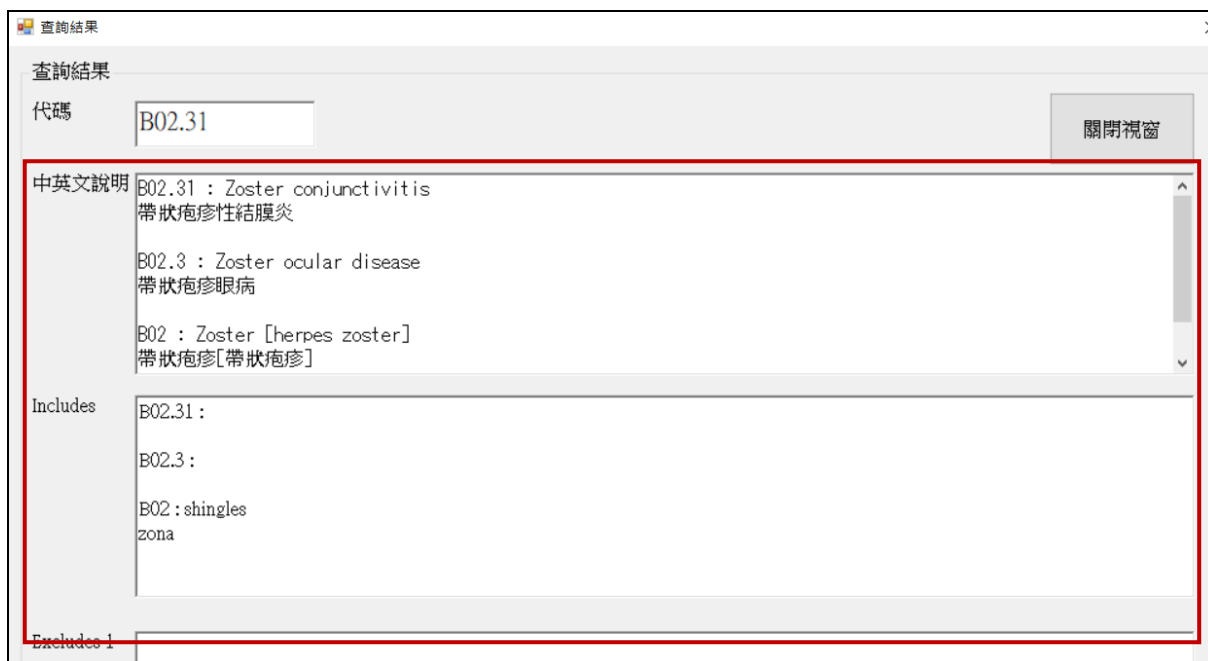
查詢結果

查詢結果

代碼 B02.31

關閉視窗

中英文說明
B02.31 : Zoster conjunctivitis
帶狀疱疹性結膜炎

B02.3 : Zoster ocular disease
帶狀疱疹眼病

B02 : Zoster [herpes zoster]
帶狀疱疹[帶狀疱疹]

Includes
B02.31 :

B02.3 :

B02 : shingles
zona

Excludes 1